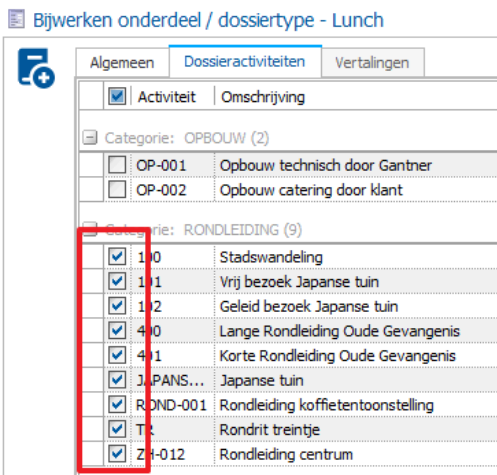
Bijwerken onderdeel / dossiertype - Lunch

Algemeen | Dossieractiviteiten | Vertalingen

| | Activiteit | Omschrijving |
|---|---|---|
| Categorie: OPBOUW (2) | | |
| ☐ | OP-001 | Opbouw technisch door Gantner |
| ☐ | OP-002 | Opbouw catering door klant |
| Categorie: RONDLEIDING (9) | | |
| ☑ | 100 | Stadswandeling |
| ☑ | 101 | Vrij bezoek Japanse tuin |
| ☑ | 102 | Geleid bezoek Japanse tuin |
| ☑ | 400 | Lange Rondleiding Oude Gevangenis |
| ☑ | 401 | Korte Rondleiding Oude Gevangenis |
| ☑ | JAPANS... | Japanse tuin |
| ☑ | ROND-001 | Rondleiding koffietentoonstelling |
| ☑ | TR | Rondrit treintje |
| ☑ | ZH-012 | Rondleiding centrum |